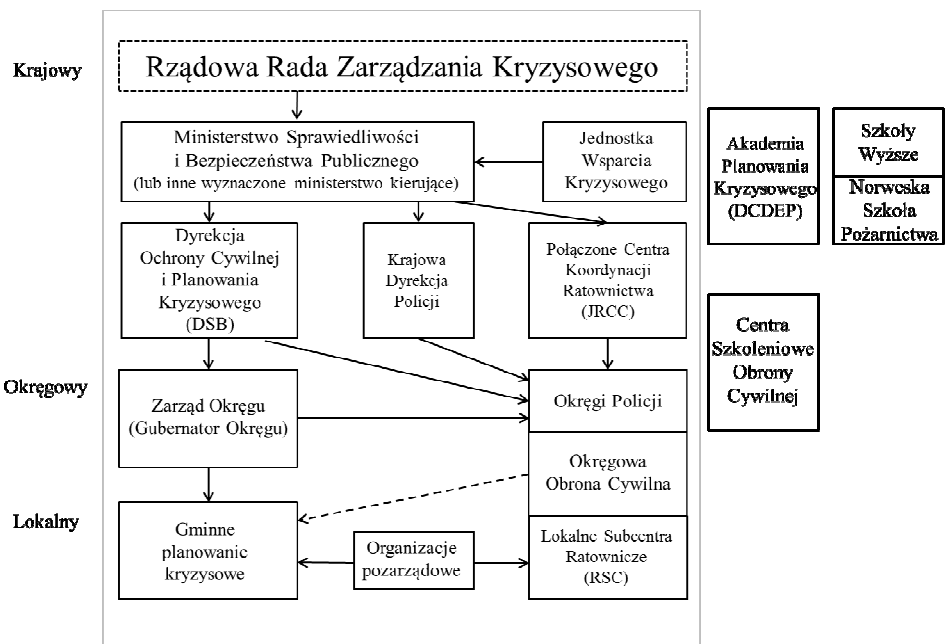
Krajowy

Rządowa Rada Zarządzania Kryzysowego

Ministerstwo Sprawiedliwości i Bezpieczeństwa Publicznego (lub inne wyznaczone ministerstwo kierujące)

Jednostka Wsparcia Kryzysowego

Akademia Planowania Kryzysowego (DCDEP)

Szkoły Wyższe

Norweska Szkoła Pożarnictwa

Dyrekcja Ochrony Cywilnej i Planowania Kryzysowego (DSB)

Krajowa Dyrekcja Policji

Połączone Centra Koordynacji Ratownictwa (JRCC)

Centra Szkoleniowe Obrony Cywilnej

Okręgowy

Zarząd Okręgu (Gubernator Okręgu)

Okręgi Policji

Okręgowa Obrona Cywilna

Lokalny

Gminne planowanie kryzysowe

Organizacje pozarządowe

Lokalne Subcentra Ratownicze (RSC)